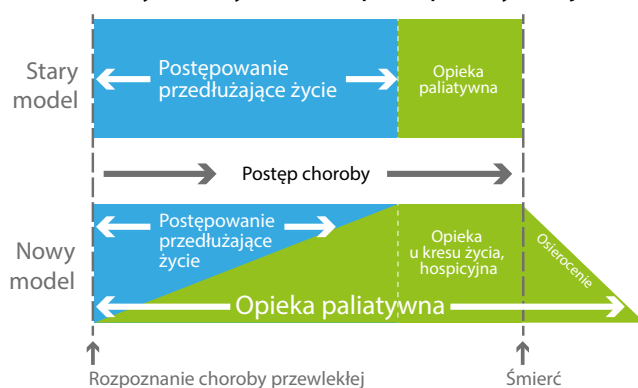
Stary model

Postępowanie przedłużające życie

Opieka paliatywna

Postęp choroby

Nowy model

Postępowanie przedłużające życie

Opieka u kresu życia, hospicyjna

Osierocenie

Opieka paliatywna

Rozpoznanie choroby przewlekłej

Śmierć